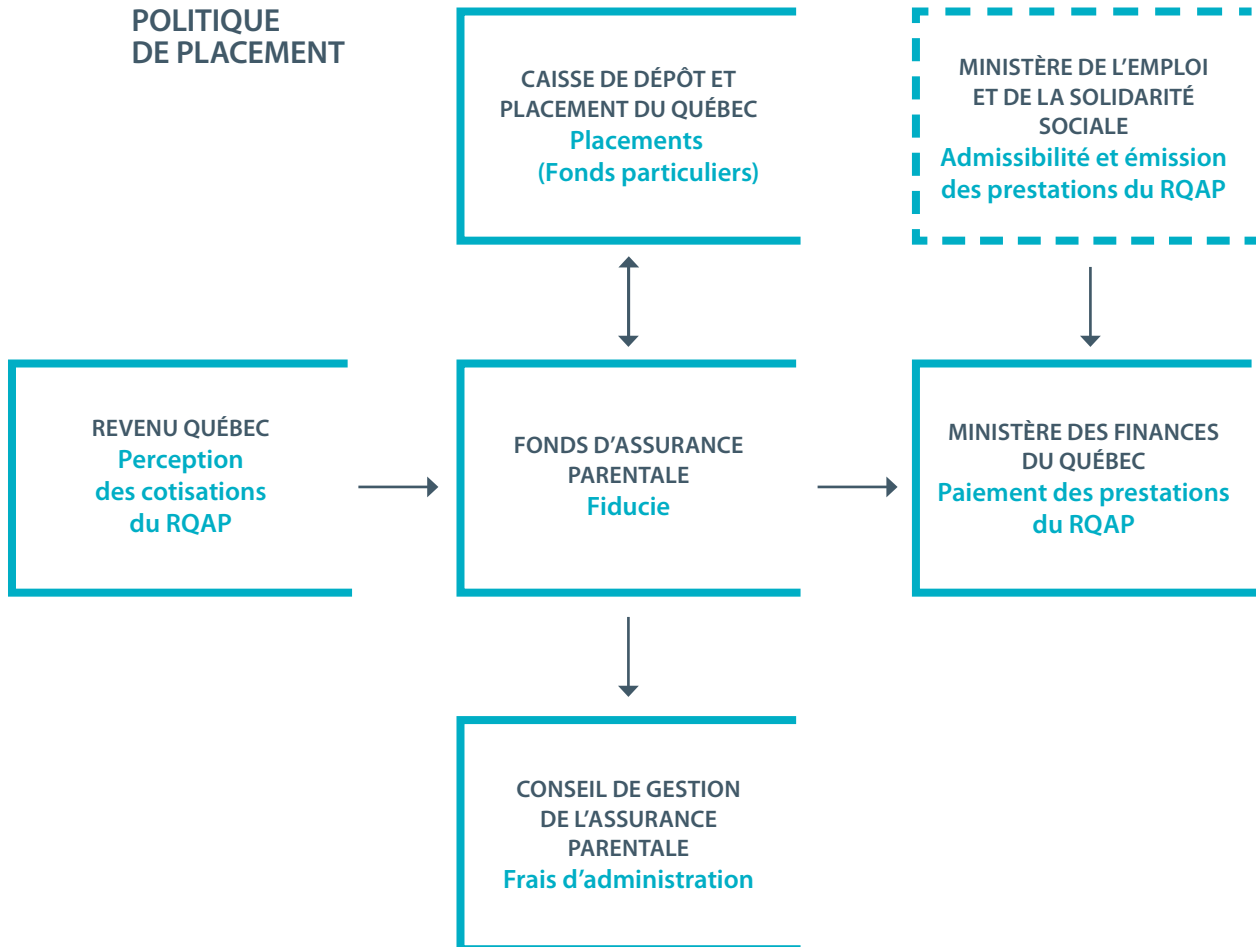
POLITIQUE DE PLACEMENT

CAISSE DE DÉPÔT ET PLACEMENT DU QUÉBEC
Placements (Fonds particuliers)

MINISTÈRE DE L'EMPLOI ET DE LA SOLIDARITÉ SOCIALE
Admissibilité et émission des prestations du RQAP

REVENU QUÉBEC
Perception des cotisations du RQAP

FONDS D'ASSURANCE PARENTALE
Fiducie

MINISTÈRE DES FINANCES DU QUÉBEC
Paiement des prestations du RQAP

CONSEIL DE GESTION DE L'ASSURANCE PARENTALE
Frais d'administration